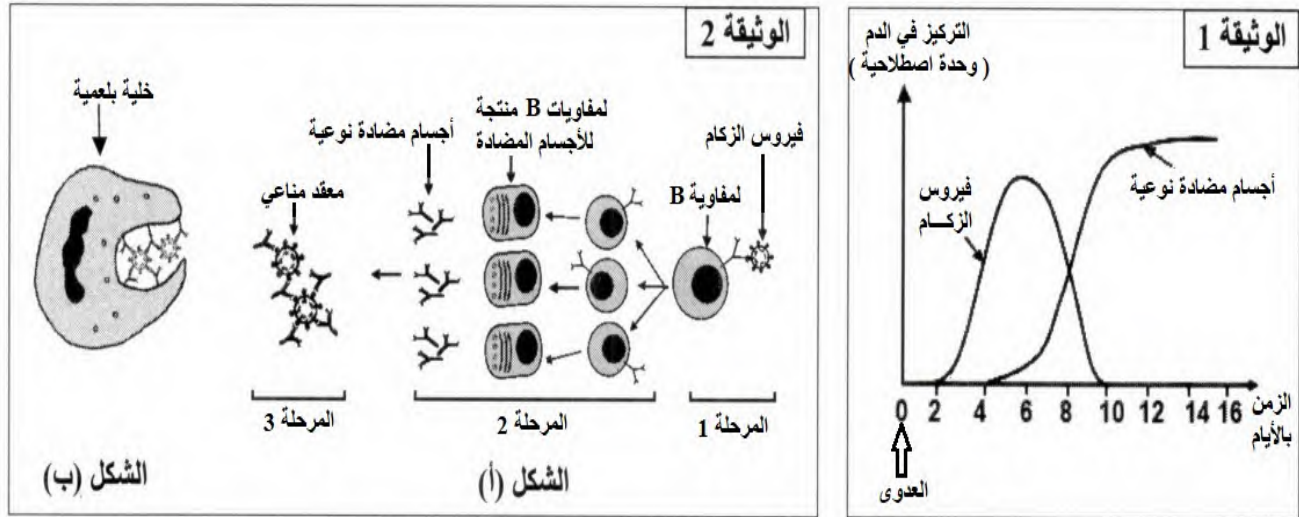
الوثيقة 1

التركيز في الدم
( وحدة اصطلاحية )

فيروس
الزكـــام

أجسام مضادة نوعية

0 2 4 6 8 10 12 14 16

الزمن
بالأيام

العدوى

الوثيقة 2

خلية بلعمية

أجسام مضادة نوعية

لمفاويات B منتجة
للأجسام المضادة

فيروس الزكام

لمفاوية B

معقد مناعي

المرحلة 3

المرحلة 2

المرحلة 1

الشكل (ب)

الشكل (أ)